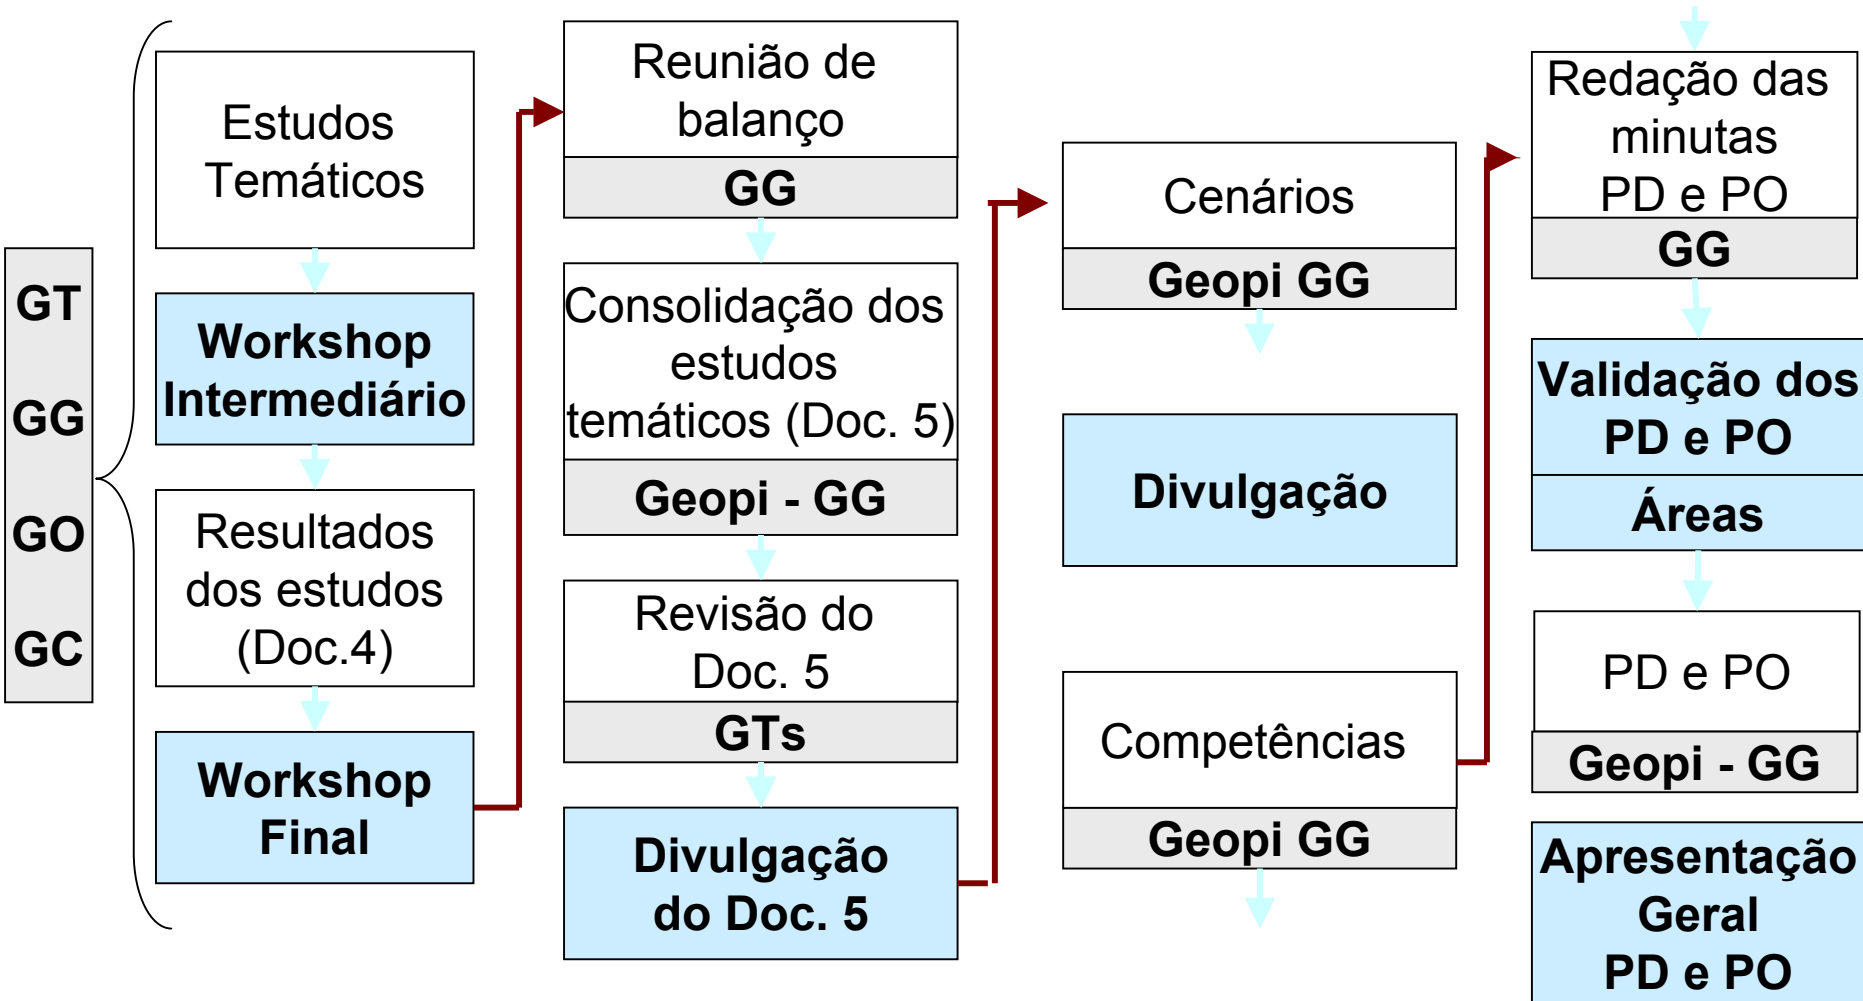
GT

GG

GO

GC

Estudos Temáticos

Workshop Intermediário

Resultados dos estudos (Doc.4)

Workshop Final

Reunião de balanço

GG

Consolidação dos estudos temáticos (Doc. 5)

Geopi - GG

Revisão do Doc. 5

GTs

Divulgação do Doc. 5

Cenários

Geopi GG

Divulgação

Competências

Geopi GG

Redação das minutas PD e PO

GG

Validação dos PD e PO

Áreas

PD e PO

Geopi - GG

Apresentação Geral PD e PO